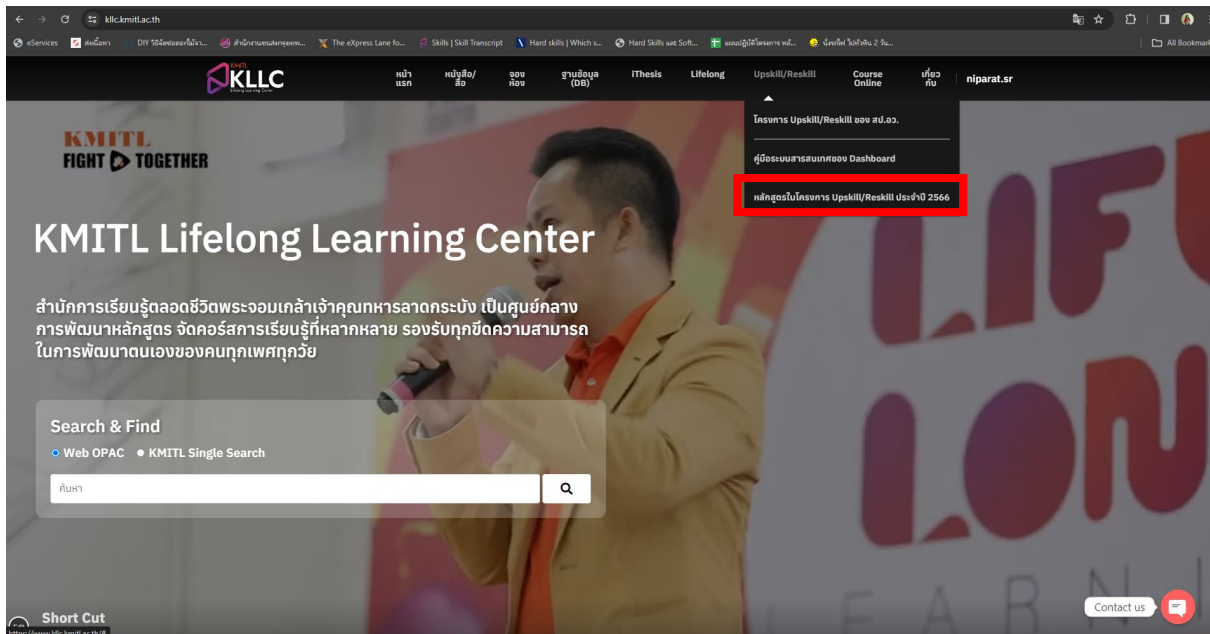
kllc.kmitl.ac.th

eServices | ค้นเนื้อหา | DIY วิธีจัดช่องแยกไม่ฉีก... | สำนักงานขนส่งกรุงเทพ... | The eXpress Lane fo... | Skills | Skill Transcript | Hard skills | Which s... | Hard Skills และ Soft... | แผนปฏิบัติโครงการ หลั... | นั่งรถไฟ ไปหัวหิน 2 วัน... | All Bookmarks

KMITL KLLC Lifelong Learning Center

หน้าแรก | หนังสือ/สื่อ | จองห้อง | ฐานข้อมูล (DB) | IThesis | Lifelong | Upskill/Reskill | Course Online | เกี่ยวกับ | niparat.sr

โครงการ Upskill/Reskill ของ สป.อว.
คู่มือระบบสารสนเทศของ Dashboard
หลักสูตรในโครงการ Upskill/Reskill ประจำปี 2566

KMITL FIGHT TOGETHER

KMITL Lifelong Learning Center

สำนักการเรียนรู้ตลอดชีวิตพระจอมเกล้าเจ้าคุณทหารลาดกระบัง เป็นศูนย์กลางการพัฒนาหลักสูตร จัดคอร์สการเรียนรู้ที่หลากหลาย รองรับทุกขีดความสามารถในการพัฒนาตนเองของคนทุกเพศทุกวัย

Search & Find
Web OPAC KMITL Single Search
ค้นหา

LIFE LONG LEARNI

Short Cut
https://www.kllc.kmitl.ac.th/#

Contact us